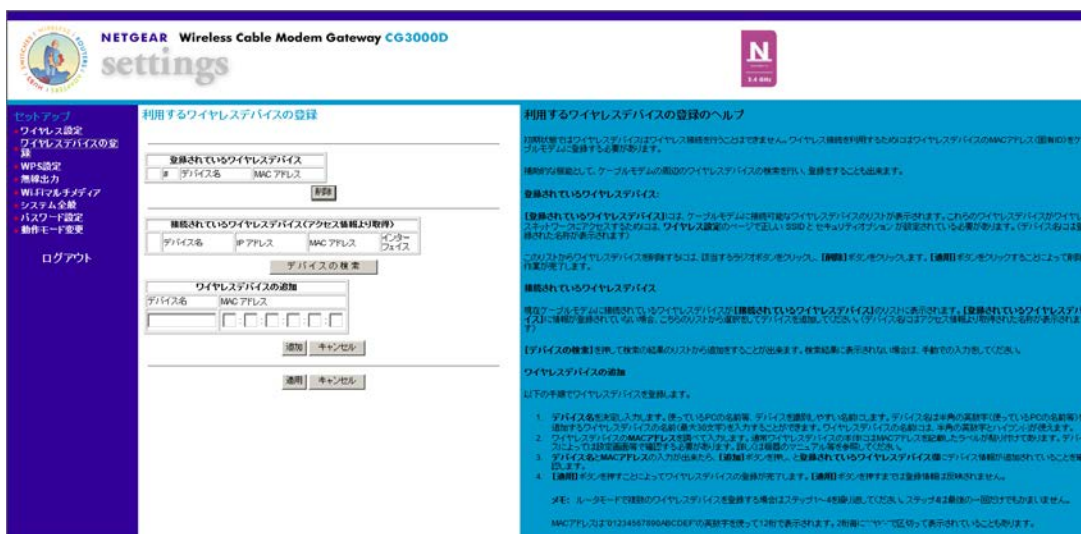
NETGEAR Wireless Cable Modem Gateway CG3000D
settings

N
2.4 GHz

セットアップ
ワイヤレス設定
ワイヤレスデバイスの登録
WPS設定
無線出力
Wi-Fiマルチメディア
システム全般
パスワード設定
動作モード変更

ログアウト

利用するワイヤレスデバイスの登録

登録されているワイヤレスデバイス

| # | デバイス名 | MAC アドレス |
|---|---|---|

削除

接続されているワイヤレスデバイス(アクセス情報より取得)

| デバイス名 | IP アドレス | MAC アドレス | インターフェイス |
|---|---|---|---|

デバイスの検索

ワイヤレスデバイスの追加

| デバイス名 | MAC アドレス |
|---|---|

追加 キャンセル

適用 キャンセル

利用するワイヤレスデバイスの登録のヘルプ

初期状態ではワイヤレスデバイスはワイヤレス接続を行うことはできません。ワイヤレス接続を利用するためにはワイヤレスデバイスのMACアドレス(固有ID)をケーブルモデムに登録する必要があります。

補助的な機能として、ケーブルモデムの周辺のワイヤレスデバイスの検索を行い、登録をすることも出来ます。

登録されているワイヤレスデバイス:

[登録されているワイヤレスデバイス]には、ケーブルモデムに接続可能なワイヤレスデバイスのリストが表示されます。これらのワイヤレスデバイスがワイヤレスネットワークにアクセスするためには、ワイヤレス設定のページで正しい SSID とセキュリティオプションが設定されている必要があります。(デバイス名は登録された名前が表示されます)

このリストからワイヤレスデバイスを削除するには、該当するラジオボタンをクリックし、[削除]ボタンをクリックします。[適用]ボタンをクリックすることによって削除作業が完了します。

接続されているワイヤレスデバイス

現在ケーブルモデムに接続されているワイヤレスデバイスが[接続されているワイヤレスデバイス]のリストに表示されます。[登録されているワイヤレスデバイス]に情報が登録されていない場合、こちらのリストから選択してデバイスを追加してください。(デバイス名はアクセス情報より取得された名前が表示されます)

[デバイスの検索]を押して検索の結果のリストから追加することが出来ます。検索結果に表示されない場合は、手動での入力をしてください。

ワイヤレスデバイスの追加

以下の手順でワイヤレスデバイスを登録します。

1. デバイス名を任意に入力します。(使っているPCの名前等、デバイスを識別しやすい名前にします。デバイス名は半角の英数字(使っているPCの名前等)で追加するワイヤレスデバイスの名前(最大32文字)を入力することができます。ワイヤレスデバイスの名前には、半角の英数字とハイフンが使えます。
2. ワイヤレスデバイスのMACアドレスを調べて入力します。通常ワイヤレスデバイスの本体にはMACアドレスを記載したラベルが貼り付けてあります。デバイスによっては設定画面等で確認する必要があります。詳しくは機器のマニュアル等を参照してください。
3. デバイス名とMACアドレスの入力が出来たら、[追加]ボタンを押し、と登録されているワイヤレスデバイス欄にデバイス情報が追加されていることを確認します。
4. [適用]ボタンを押すことによってワイヤレスデバイスの登録が完了します。[適用]ボタンを押すまでは登録情報は反映されません。

メモ: ルーターモードで複数のワイヤレスデバイスを登録する場合はステップ1~4を繰り返してください。ステップ4は最後の一回だけでもかまいません。

MACアドレスは01234567890ABCDEFの英数字を使って12桁で表示されます。2桁毎に":"で区切って表示されていることも有ります。